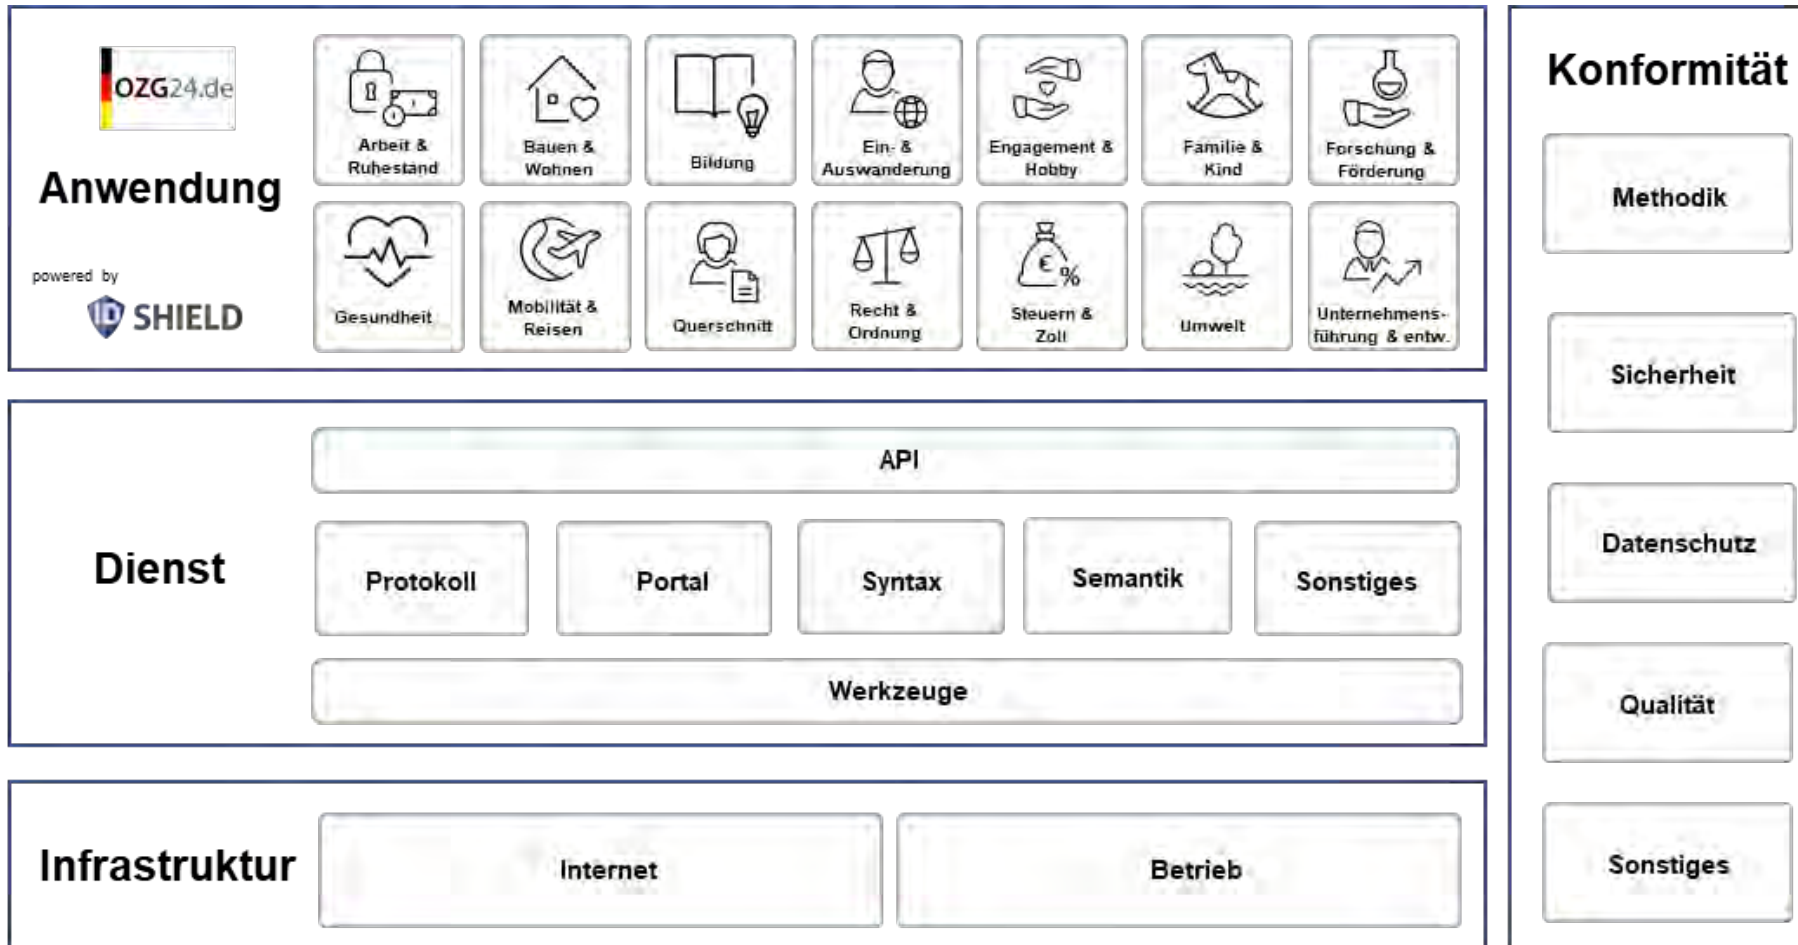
OZG24.de

Anwendung

powered by

SHIELD

Arbeit & Ruhestand

Bauen & Wohnen

Bildung

Ein- & Auswanderung

Engagement & Hobby

Familie & Kind

Forschung & Förderung

Gesundheit

Mobilität & Reisen

Querschnitt

Recht & Ordnung

Steuern & Zoll

Umwelt

Unternehmensführung & entw.

Dienst

API

Protokoll

Portal

Syntax

Semantik

Sonstiges

Werkzeuge

Infrastruktur

Internet

Betrieb

Konformität

Methodik

Sicherheit

Datenschutz

Qualität

Sonstiges